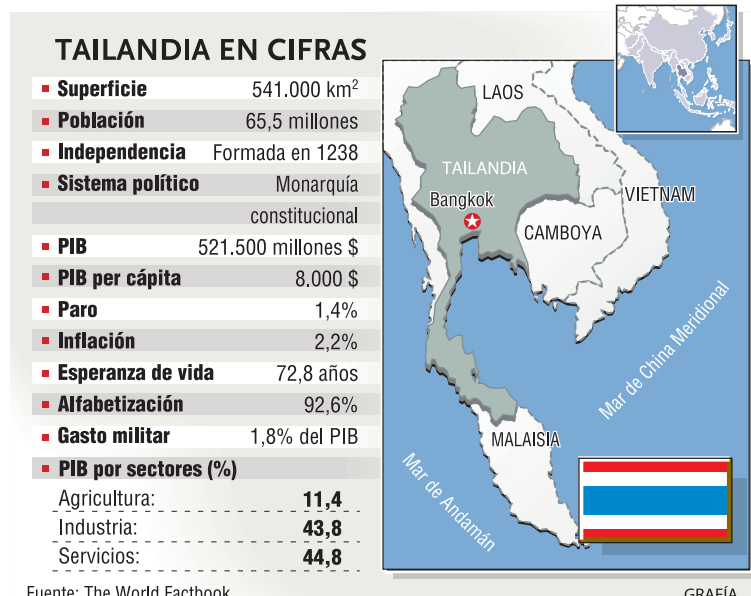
TAILANDIA EN CIFRAS

| | |
|---|---|
| Superficie | 541.000 km$^2$ |
| Población | 65,5 millones |
| Independencia | Formada en 1238 |
| Sistema político | Monarquía constitucional |
| PIB | 521.500 millones $ |
| PIB per cápita | 8.000 $ |
| Paro | 1,4% |
| Inflación | 2,2% |
| Esperanza de vida | 72,8 años |
| Alfabetización | 92,6% |
| Gasto militar | 1,8% del PIB |
| PIB por sectores (%) | |
| Agricultura: | 11,4 |
| Industria: | 43,8 |
| Servicios: | 44,8 |

LAOS
TAILANDIA
Bangkok
CAMBOYA
VIETNAM
MALAISIA
Mar de China Meridional
Mar de Andamán

Fuente: The World Factbook
GRAFÍA